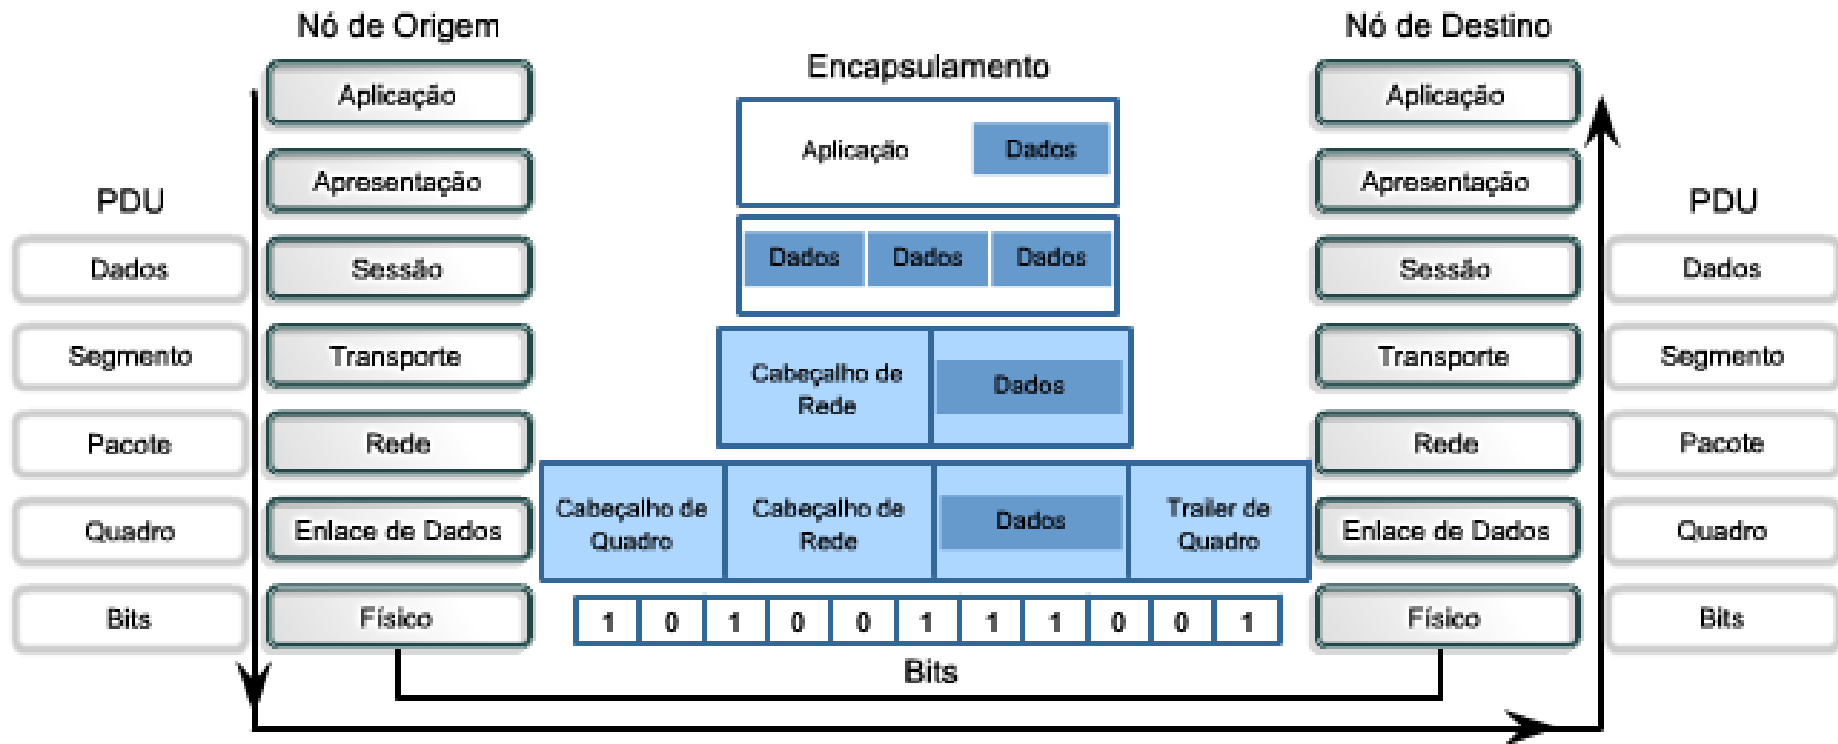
Nó de Origem

PDU

Dados

Segmento

Pacote

Quadro

Bits

Aplicação

Apresentação

Sessão

Transporte

Rede

Enlace de Dados

Físico

Encapsulamento

Aplicação Dados

Dados Dados Dados

Cabeçalho de Rede Dados

Cabeçalho de Quadro Cabeçalho de Rede Dados Trailer de Quadro

| 1 | 0 | 1 | 0 | 0 | 1 | 1 | 1 | 0 | 0 | 1 |
|---|---|---|---|---|---|---|---|---|---|---|

Bits

Nó de Destino

Aplicação

Apresentação

Sessão

Transporte

Rede

Enlace de Dados

Físico

PDU

Dados

Segmento

Pacote

Quadro

Bits